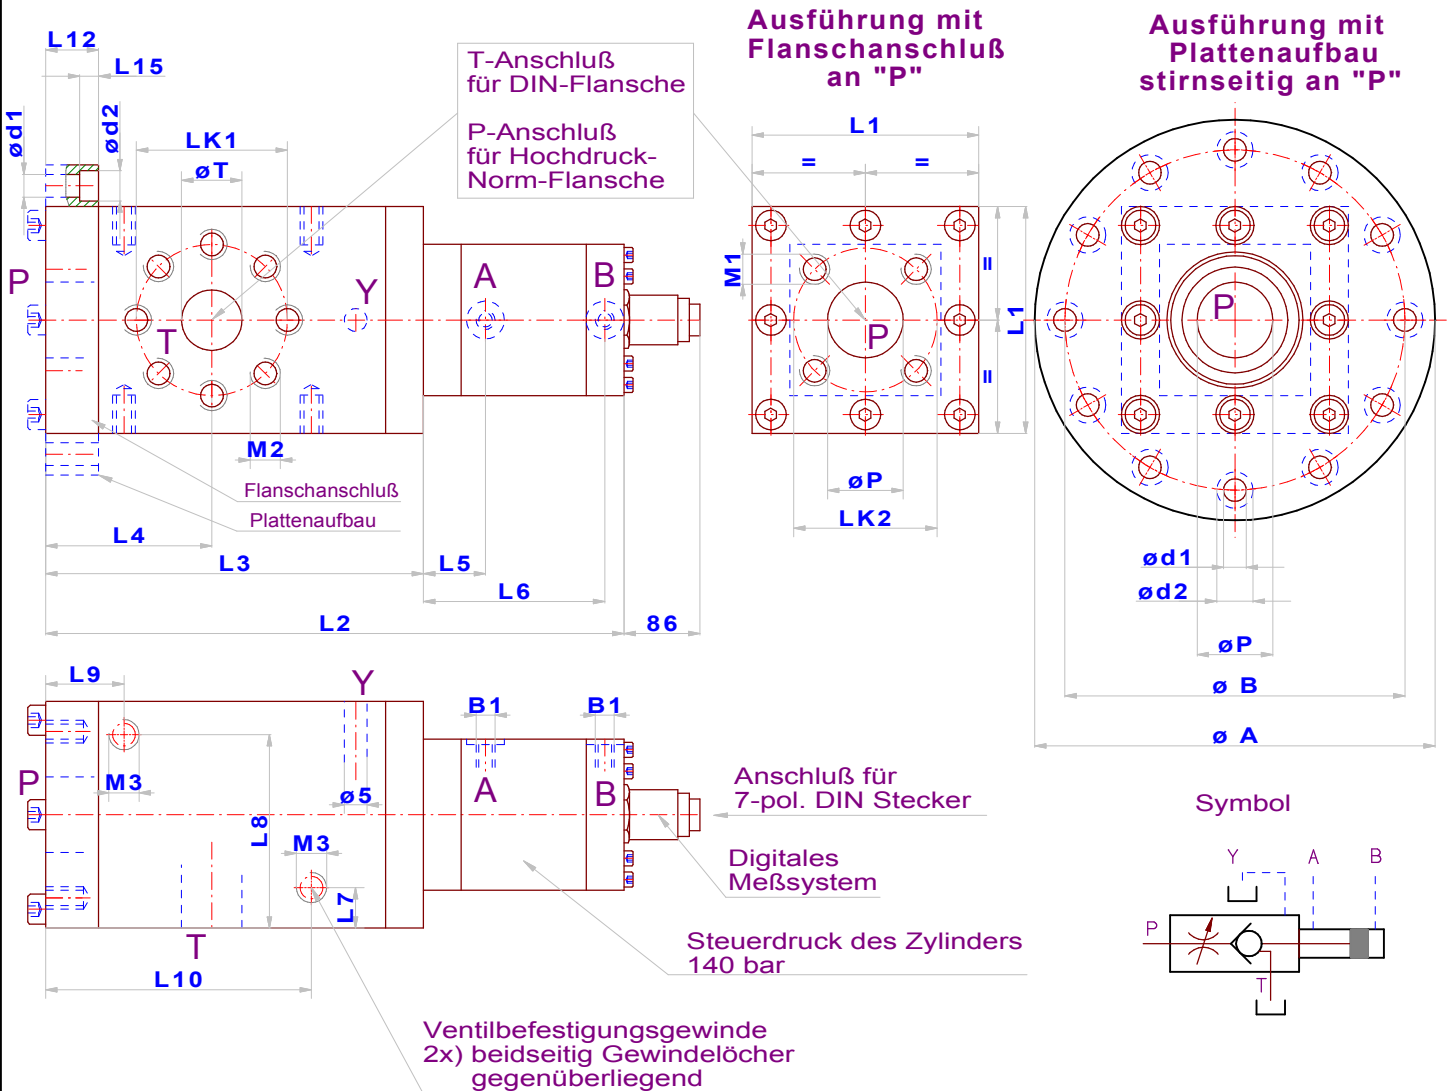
L12
L15
ød1
ød2
LK1
øT
T-Anschluß
für DIN-Flansche

P-Anschluß
für Hochdruck-
Norm-Flansche

Ausführung mit
Flanschanschluß
an "P"

Ausführung mit
Plattenaufbau
stirnseitig an "P"

L1
=
=
M1
=
=
L1
P
T
Y
A
B
P
P
M2
Flanschanschluß
Plattenaufbau
øP
LK2
L4
L3
L5
L6
L2
86
ød1
ød2
øP
ø B
ø A
L9
Y
B1
B1
P
M3
ø5
A
B
L8
M3
L7
T
L10
Anschluß für
7-pol. DIN Stecker
Digitales
Meßsystem
Steuerdruck des Zylinders
140 bar
Symbol
Y
A
B
P
T
Ventilbefestigungsgewinde
2x) beidseitig Gewindelöcher
gegenüberliegend